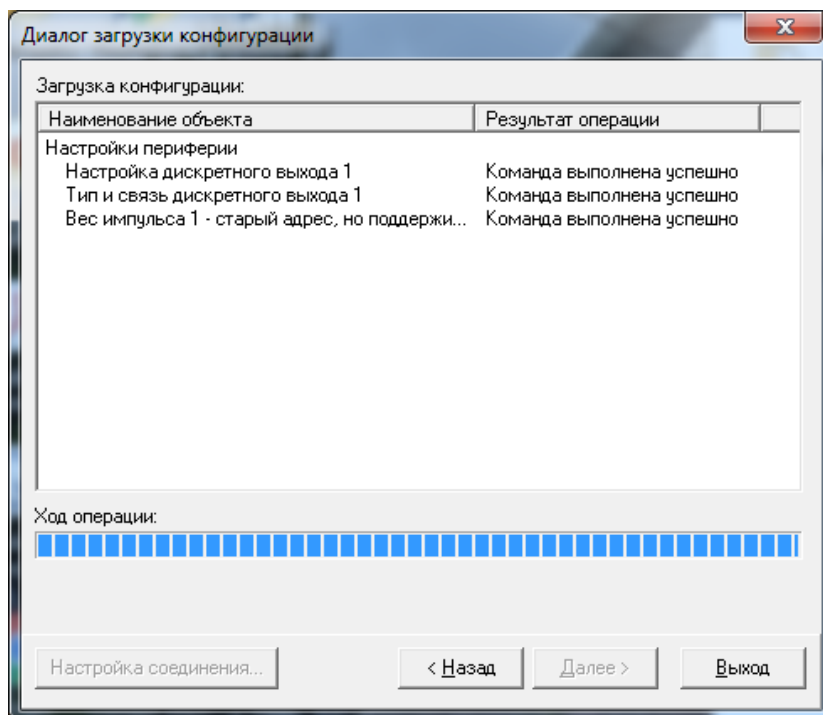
Диалог загрузки конфигурации

Загрузка конфигурации:

| Наименование объекта | Результат операции |
|---|---|
| Настройки периферии | |
| Настройка дискретного выхода 1 | Команда выполнена успешно |
| Тип и связь дискретного выхода 1 | Команда выполнена успешно |
| Вес импульса 1 - старый адрес, но поддержи... | Команда выполнена успешно |

Ход операции:

Настройка соединения...

< Назад

Далее >

Выход